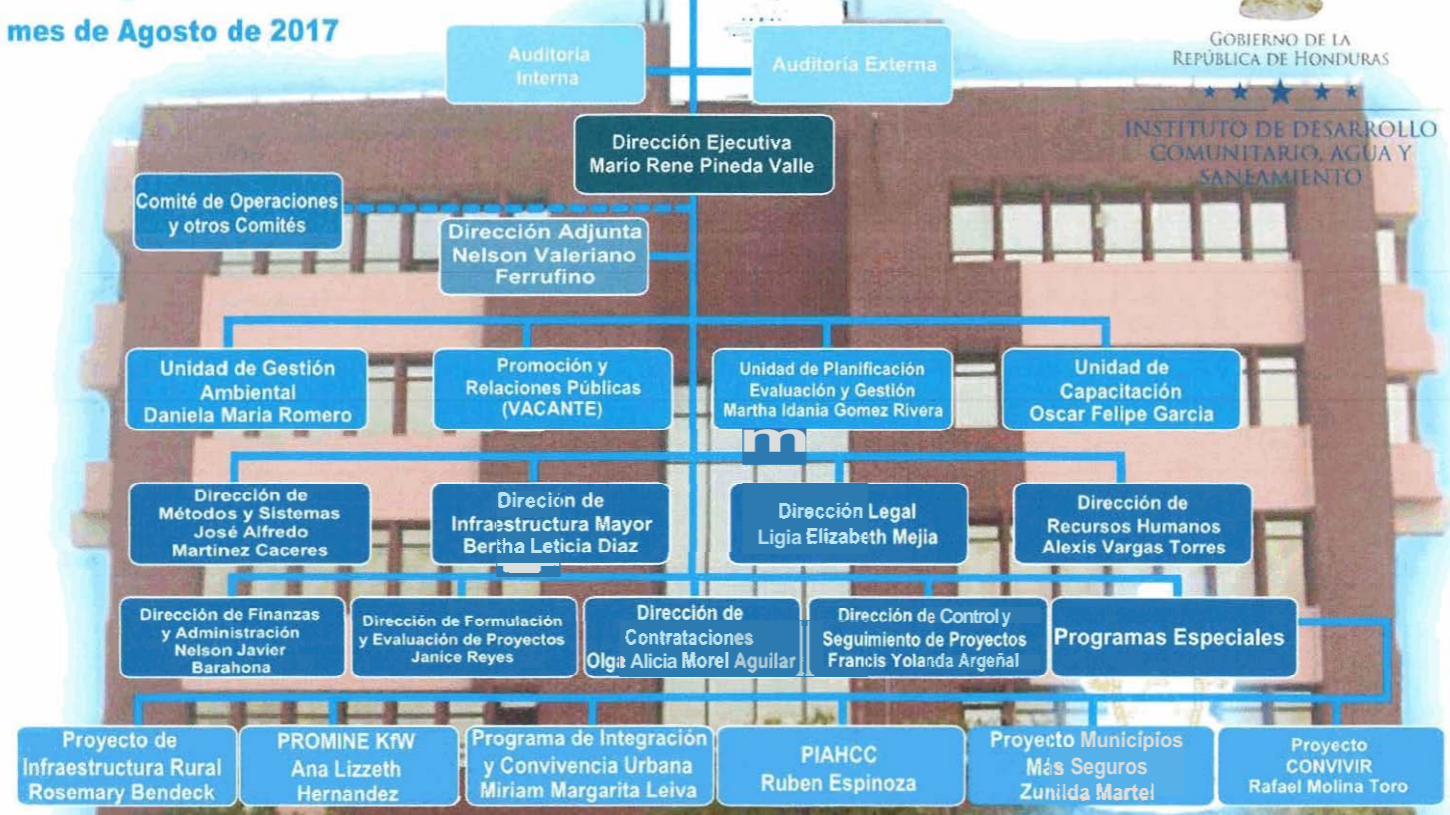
mes de Agosto de 2017

GOBIERNO DE LA REPÚBLICA DE HONDURAS

INSTITUTO DE DESARROLLO COMUNITARIO, AGUA Y SANEAMIENTO

Auditoria Interna

Auditoria Externa

Dirección Ejecutiva
Mario Rene Pineda Valle

Comité de Operaciones y otros Comités

Dirección Adjunta
Nelson Valeriano Ferrufino

Unidad de Gestión Ambiental
Daniela Maria Romero

Promoción y Relaciones Públicas
(VACANTE)

Unidad de Planificación Evaluación y Gestión
Martha Idania Gomez Rivera

Unidad de Capacitación
Oscar Felipe Garcia

Dirección de Métodos y Sistemas
José Alfredo Martinez Caceres

Direción de Infraestructura Mayor
Bertha Leticia Diaz

Dirección Legal
Ligia Elizabeth Mejia

Dirección de Recursos Humanos
Alexis Vargas Torres

Dirección de Finanzas y Administración
Nelson Javier Barahona

Dirección de Formulación y Evaluación de Proyectos
Janice Reyes

Dirección de Contrataciones
Olga Alicia Morel Aguilar

Dirección de Control y Seguimiento de Proyectos
Francis Yolanda Argeñal

Programas Especiales

Proyecto de Infraestructura Rural
Rosemary Bendeck

PROMINE KfW
Ana Lizzeth Hernandez

Programa de Integración y Convivencia Urbana
Miriam Margarita Leiva

PIAHCC
Ruben Espinoza

Proyecto Municipios Más Seguros
Zunilda Martel

Proyecto CONVIVIR
Rafael Molina Toro